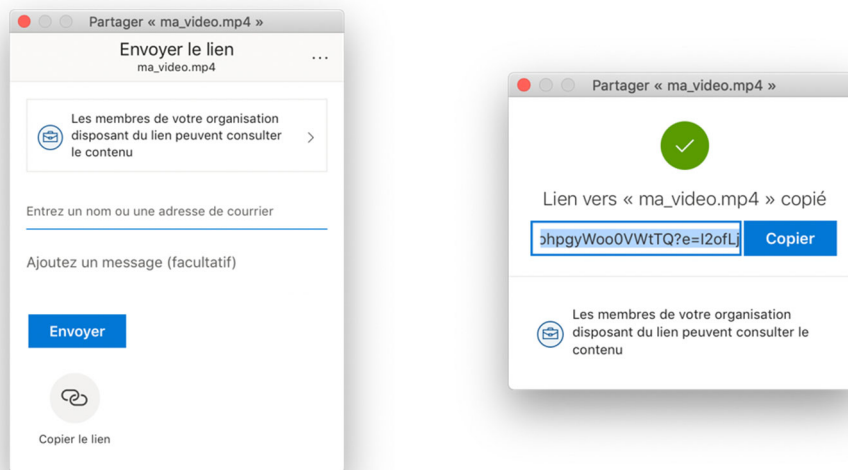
Partager « ma_video.mp4 »

Envoyer le lien
ma_video.mp4

...

Les membres de votre organisation disposant du lien peuvent consulter le contenu

Entrez un nom ou une adresse de courrier

Ajoutez un message (facultatif)

Envoyer

Copier le lien

Partager « ma_video.mp4 »

Lien vers « ma_video.mp4 » copié

ɔhpgyWoo0VWtTQ?e=I2ofLj

Copier

Les membres de votre organisation disposant du lien peuvent consulter le contenu